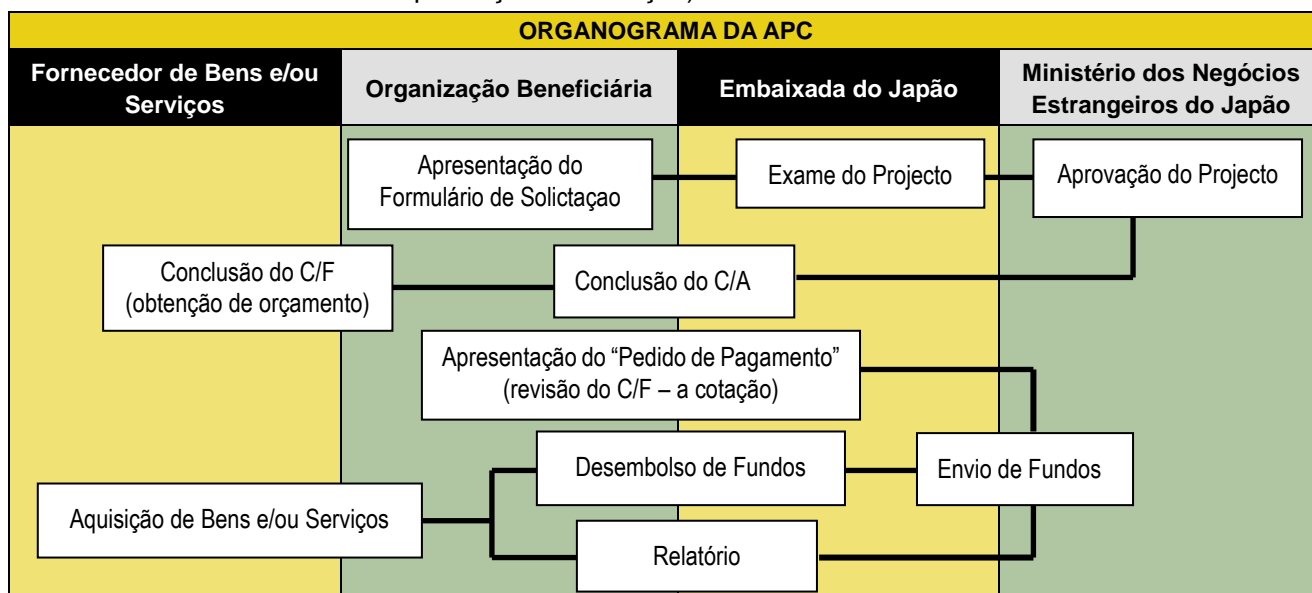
ORGANOGRAMA DA APC

| Fornecedor de Bens e/ou Serviços | Organização Beneficiária | Embaixada do Japão | Ministério dos Negócios Estrangeiros do Japão |
|---|---|---|---|

Apresentação do Formulário de Solictaçao

Exame do Projecto

Aprovação do Projecto

Conclusão do C/F (obtenção de orçamento)

Conclusão do C/A

Apresentação do "Pedido de Pagamento" (revisão do C/F – a cotação)

Desembolso de Fundos

Envio de Fundos

Aquisição de Bens e/ou Serviços

Relatório